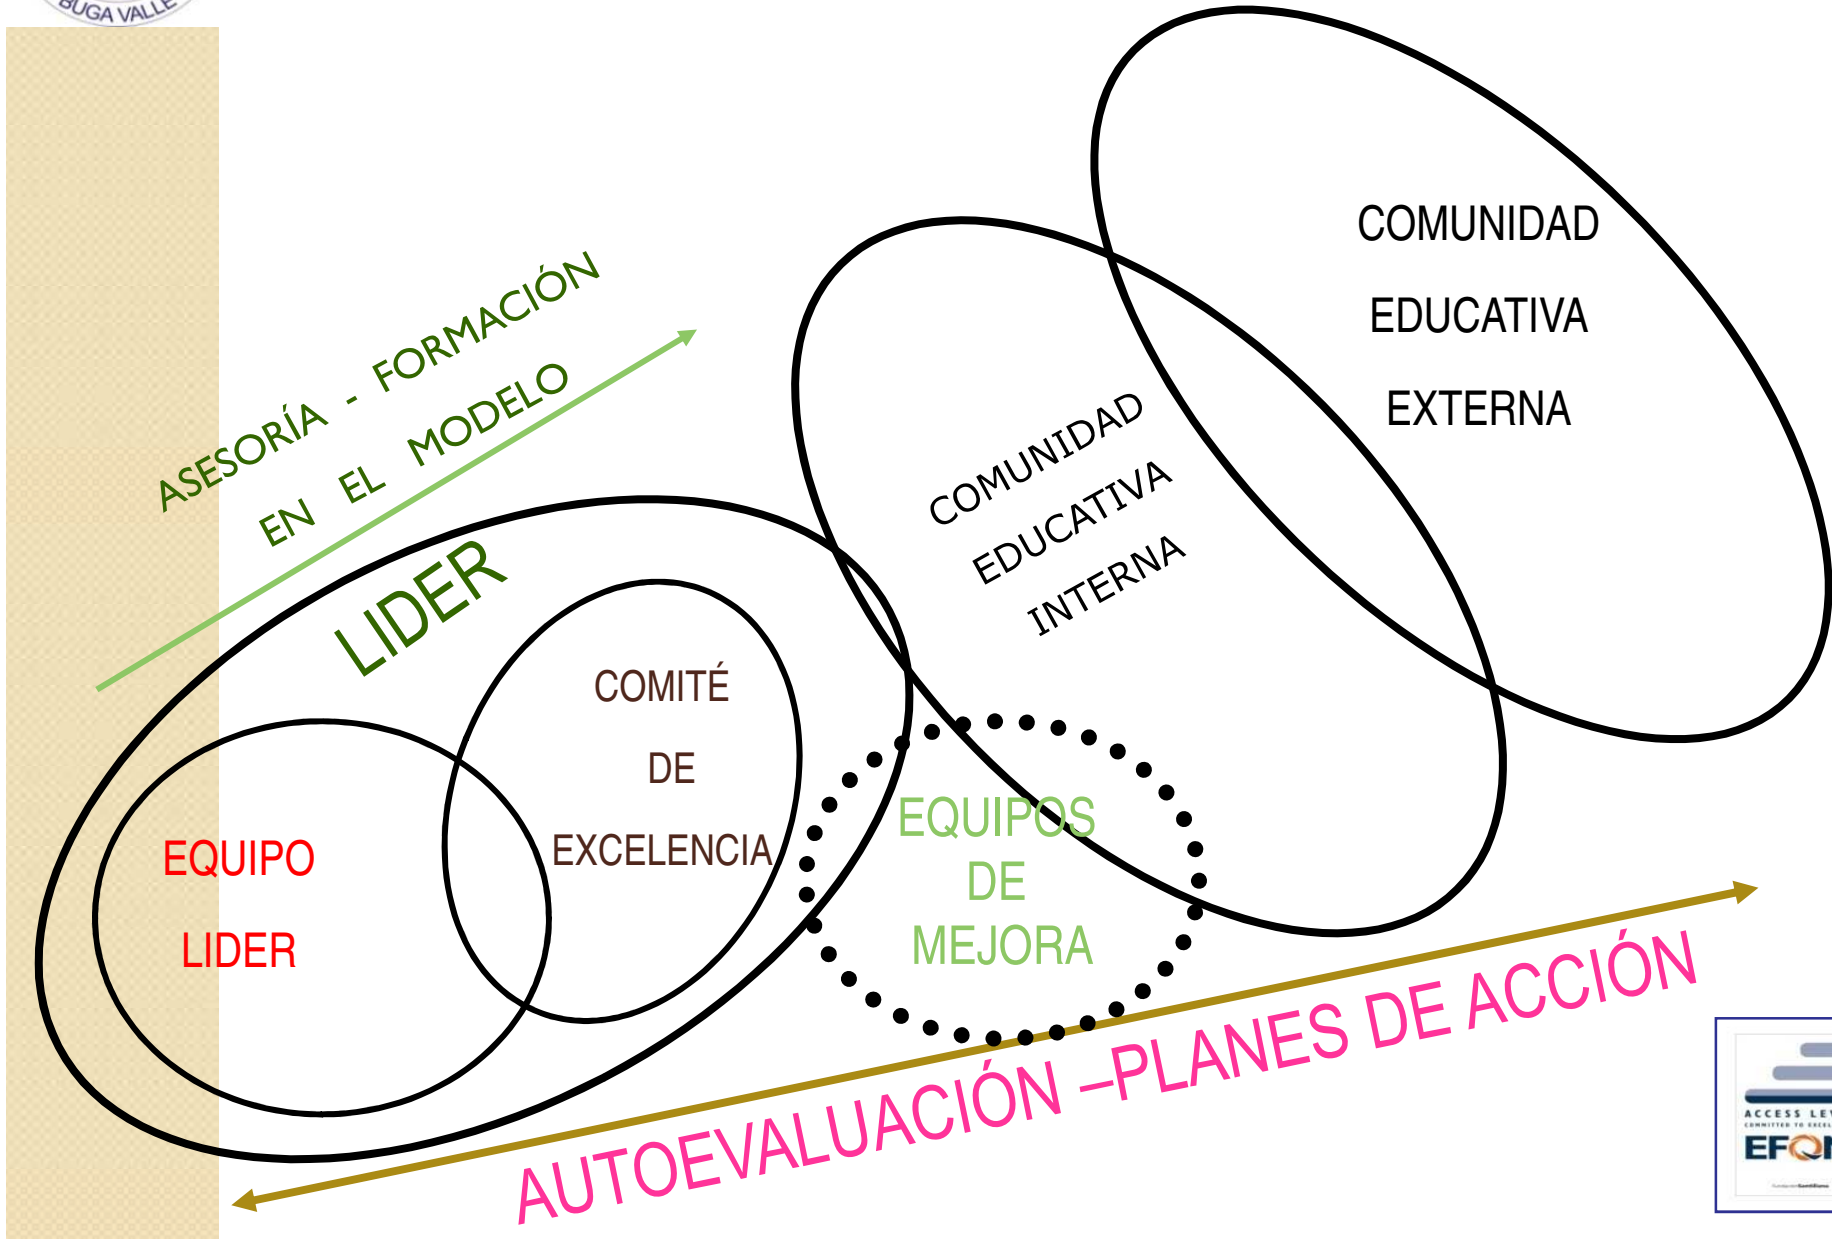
BUGA VALLE

COMUNIDAD
EDUCATIVA
EXTERNA

ASESORÍA - FORMACIÓN
EN EL MODELO

COMUNIDAD
EDUCATIVA
INTERNA

LIDER

COMITÉ
DE
EXCELENCIA

EQUIPO
LIDER

EQUIPOS
DE
MEJORA

AUTOEVALUACIÓN –PLANES DE ACCIÓN

ACCESS LE
COMMITTED TO EXCEL
EFQ